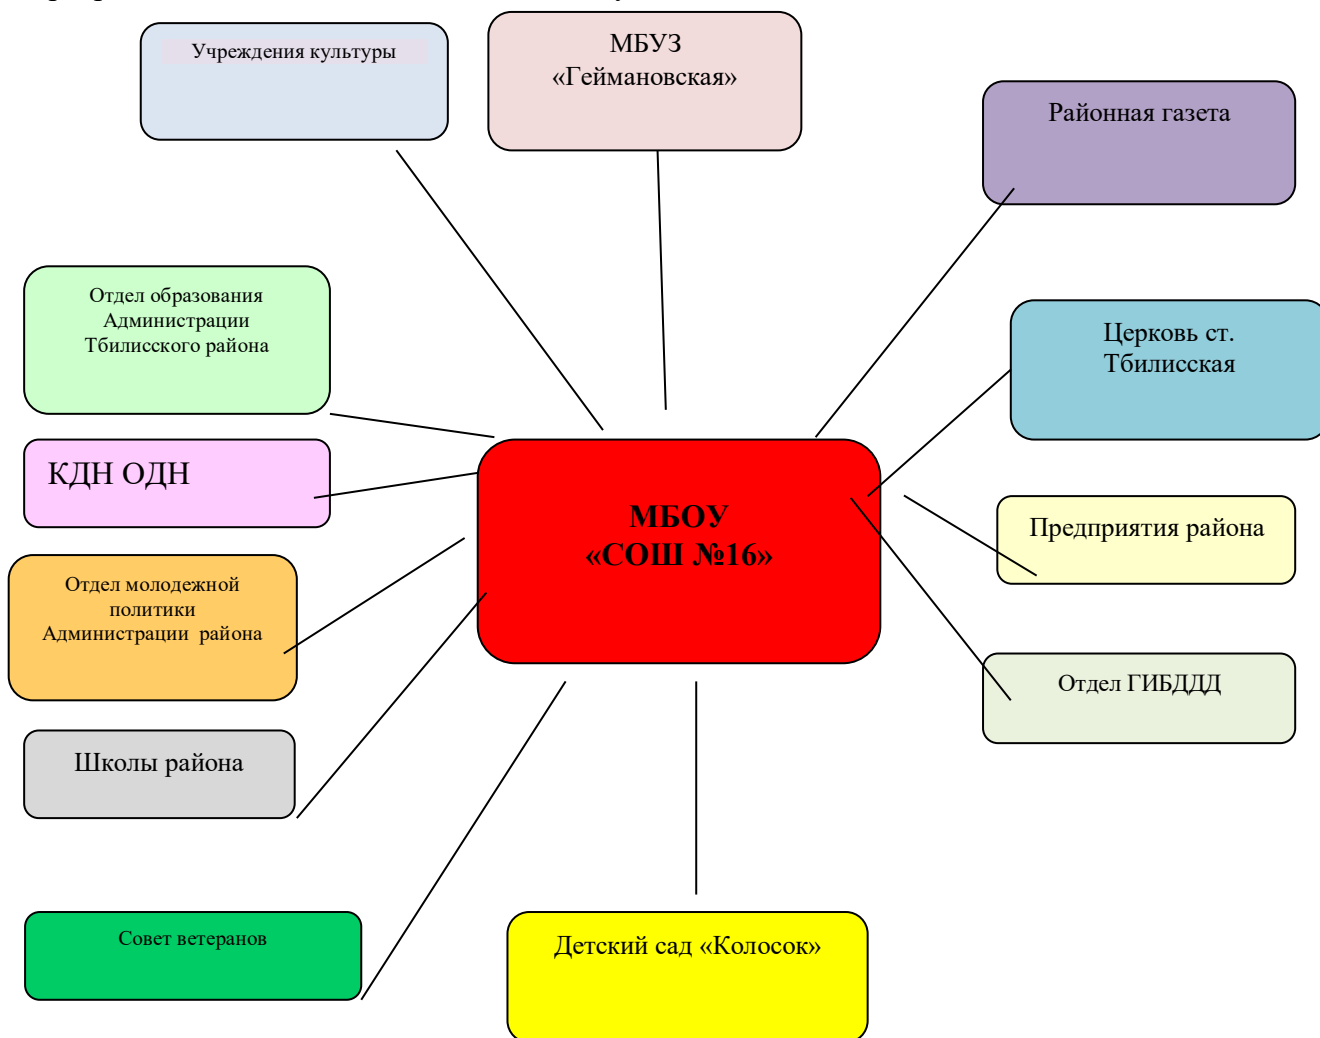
Учреждения культуры

МБУЗ «Геймановская»

Районная газета

Отдел образования Администрации Тбилисского района

Церковь ст. Тбилисская

КДН ОДН

МБОУ «СОШ №16»

Предприятия района

Отдел молодежной политики Администрации района

Отдел ГИБДДД

Школы района

Совет ветеранов

Детский сад «Колосок»